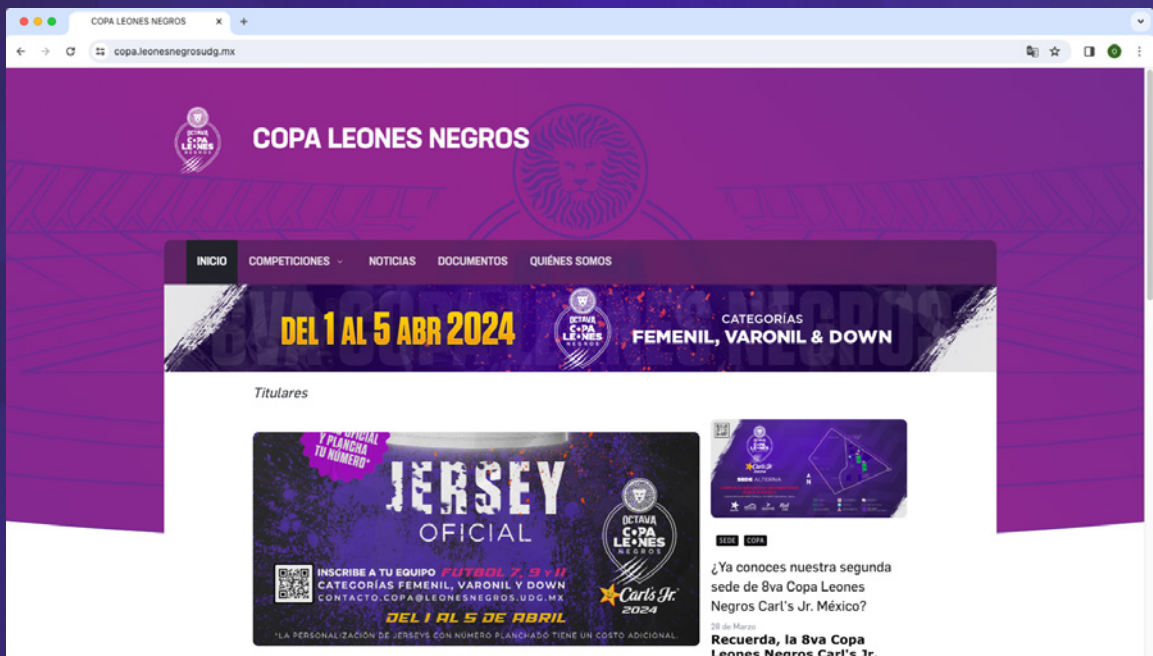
COPA LEONES NEGROS

copa.leonesnegrosudg.mx

OCTAVA COPA LEONES NEGROS

COPA LEONES NEGROS

INICIO COMPETICIONES NOTICIAS DOCUMENTOS QUIÉNES SOMOS

DEL 1 AL 5 ABR 2024

OCTAVA COPA LEONES NEGROS

CATEGORÍAS FEMENIL, VARONIL & DOWN

Titulares

Y PLANCHA TU NÚMERO

JERSEY OFICIAL

OCTAVA COPA LEONES NEGROS

INSCRIBE A TU EQUIPO FUTBOL 7, 9 Y 11
CATEGORÍAS FEMENIL, VARONIL Y DOWN
CONTACTO.COPA@LEONESNEGROS.UDG.MX

Carl's Jr. 2024

DEL 1 AL 5 DE ABRIL

*LA PERSONALIZACIÓN DE JERSEYS CON NÚMERO PLANCHADO TIENE UN COSTO ADICIONAL.

SEDE ALTERNA

SEDE COPA

¿Ya conoces nuestra segunda sede de 8va Copa Leones Negros Carl's Jr. México?

28 de Marzo

Recuerda, la 8va Copa Leones Negros Carl's Jr. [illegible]